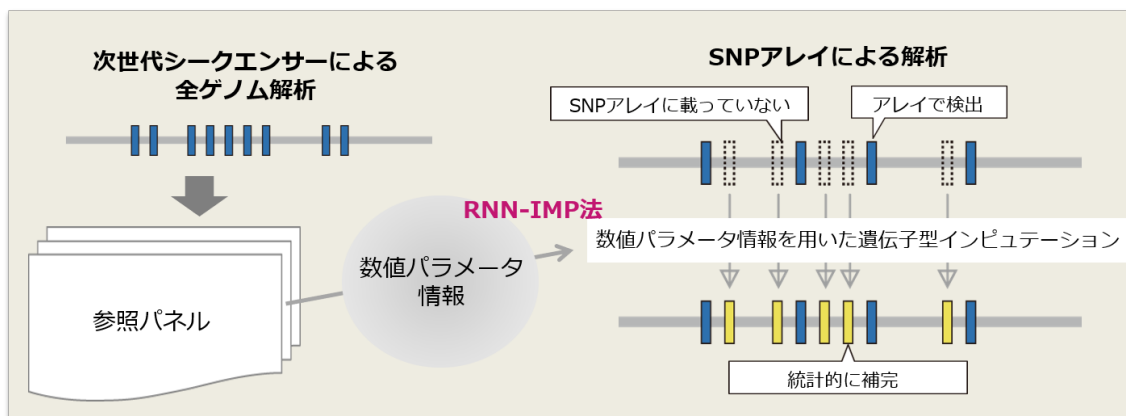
次世代シークエンサーによる全ゲノム解析

参照パネル

数値パラメータ情報

RNN-IMP法

SNPアレイによる解析

SNPアレイに載っていない

アレイで検出

数値パラメータ情報を用いた遺伝子型インピュテーション

統計的に補完